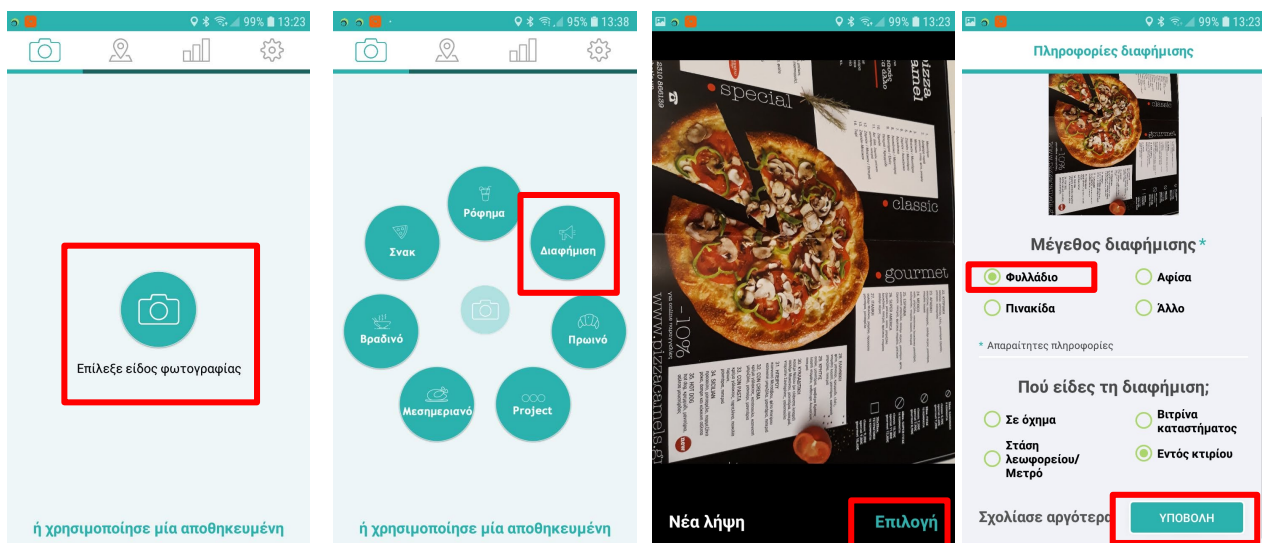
99% 13:23

Επίλεξε είδος φωτογραφίας

ή χρησιμοποίησε μία αποθηκευμένη

95% 13:38

Ρόφημα

Σνακ

Διαφήμιση

Βραδινό

Πρωινό

Μεσημεριανό

Project

ή χρησιμοποίησε μία αποθηκευμένη

99% 13:23

special

classic

gourmet

-10%

www.pizzacamels.gr

Νέα λήψη

Επιλογή

99% 13:23

Πληροφορίες διαφήμισης

Μέγεθος διαφήμισης *

Φυλλάδιο

Αφίσα

Πινακίδα

Άλλο

* Απαραίτητες πληροφορίες

Πού είδες τη διαφήμιση;

Σε όχημα

Βιτρίνα καταστήματος

Στάση λεωφορείου/ Μετρό

Εντός κτιρίου

Σχολίασε αργότερα

ΥΠΟΒΟΛΗ